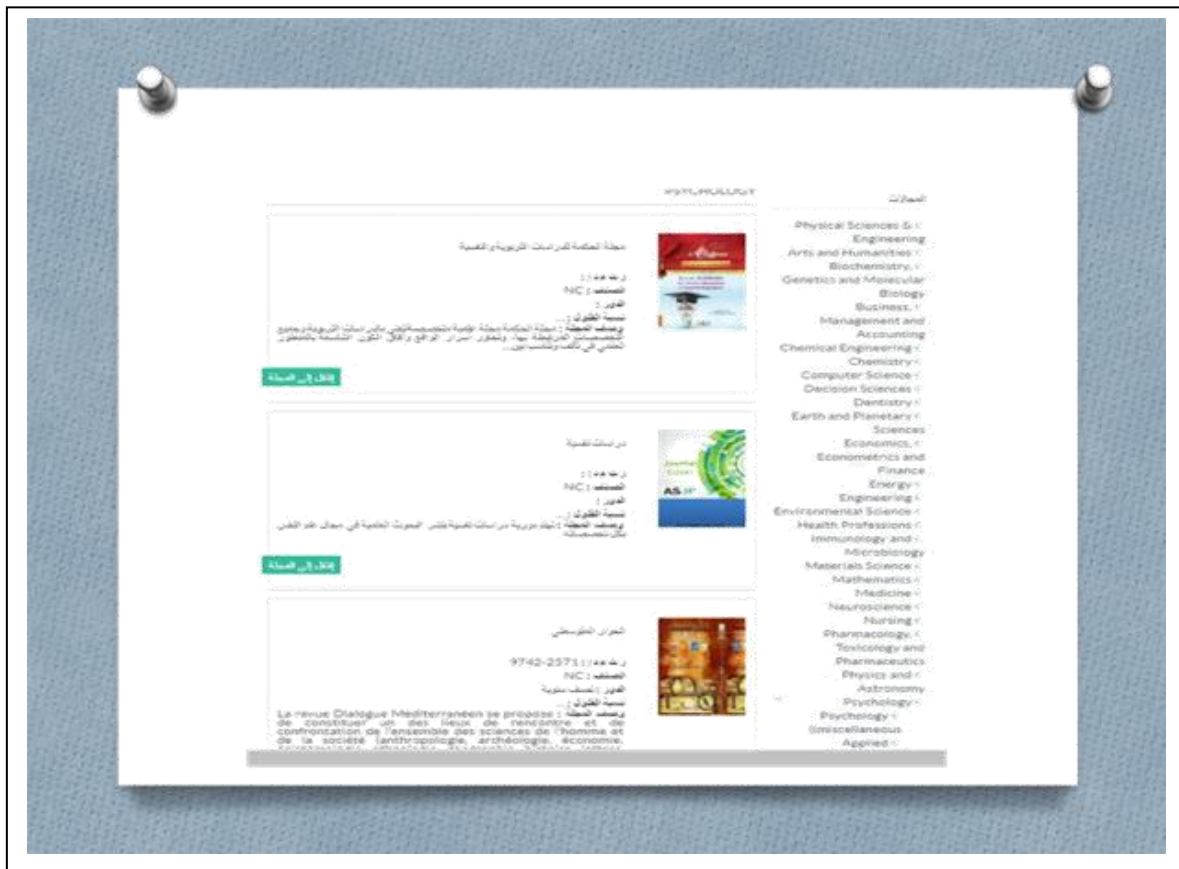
PSYCHOLOGY

المجالات

Physical Sciences & Engineering
Arts and Humanities
Biochemistry, Genetics and Molecular Biology
Business, Management and Accounting
Chemical Engineering
Chemistry
Computer Science
Decision Sciences
Dentistry
Earth and Planetary Sciences
Economics, Econometrics and Finance
Energy
Engineering
Environmental Science
Health Professions
Immunology and Microbiology
Materials Science
Mathematics
Medicine
Neuroscience
Nursing
Pharmacology, Toxicology and Pharmaceutics
Physics and Astronomy
Psychology
Psychology
(miscellaneous)
Applied

مجلة الحكمة للدراسات التربوية والنفسية

ردمد :
المصنف : NC
الدور :
نسبة القبول : ...
وصف المجلة : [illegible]

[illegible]

دراسات نفسية

ردمد :
المصنف : NC
الدور :
نسبة القبول : ...
وصف المجلة : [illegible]

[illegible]

الحوار المتوسطي

ردمد : 9742-2371
المصنف : NC
الدور : نصف سنوية
نسبة القبول : ...
وصف المجلة : La revue Dialogue Méditerranéen se propose de constituer un des lieux de rencontre et de confrontation de l'ensemble des sciences de l'homme et de la société (anthropologie, archéologie, économie, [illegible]